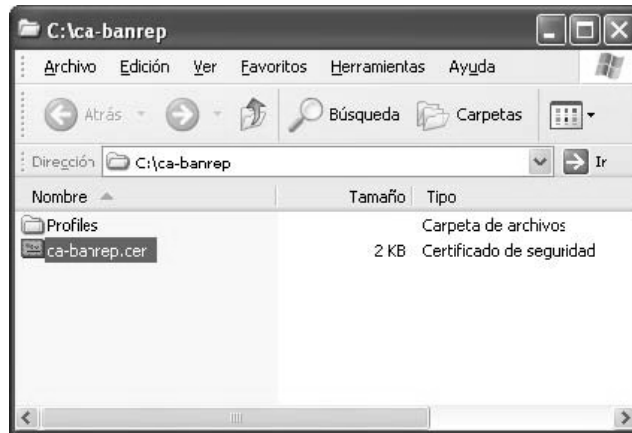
C:\ca-banrep

Archivo Edición Ver Favoritos Herramientas Ayuda

Atrás Búsqueda Carpetas

Dirección C:\ca-banrep Ir

| Nombre | Tamaño | Tipo |
|---|---|---|
| Profiles | | Carpeta de archivos |
| ca-banrep.cer | 2 KB | Certificado de seguridad |